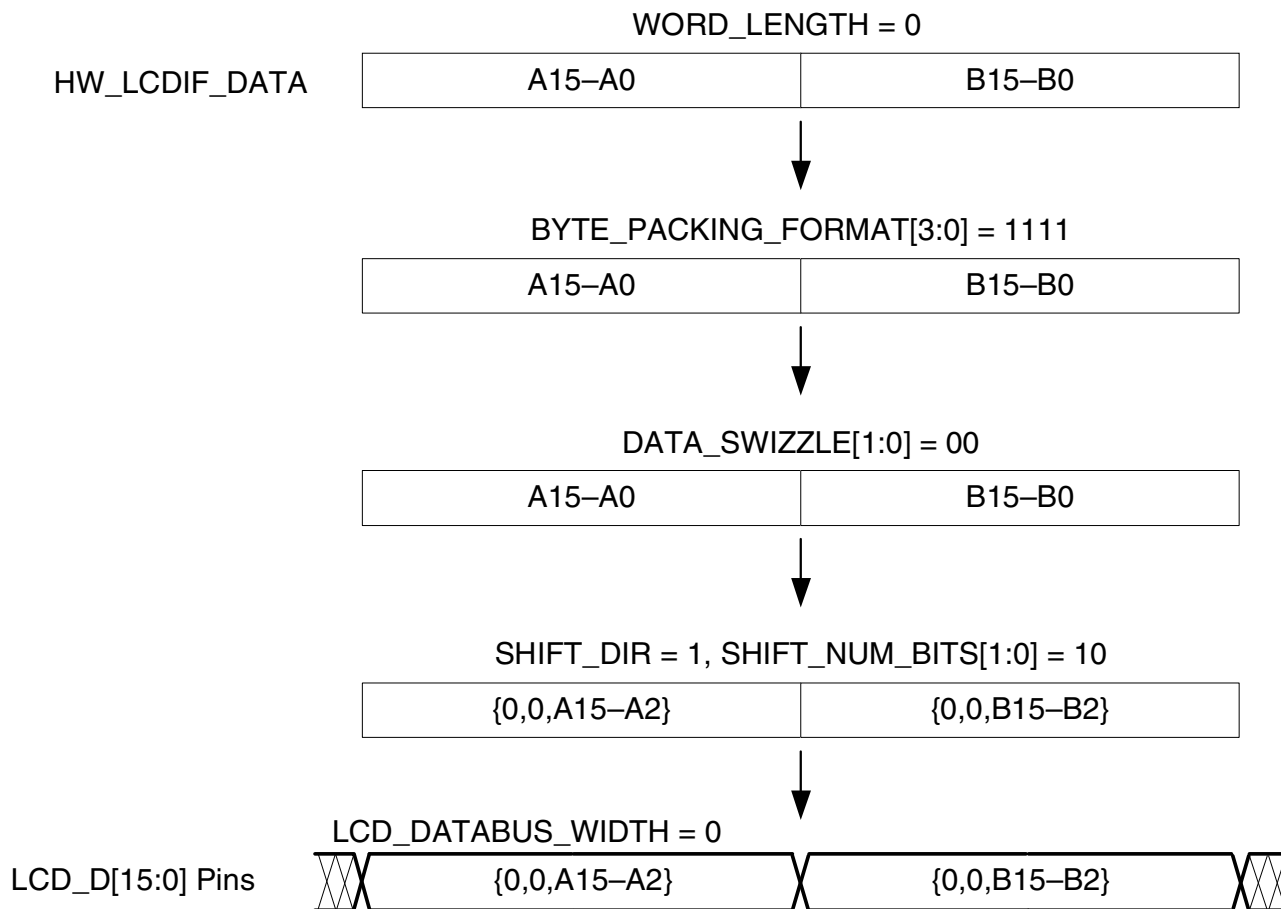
WORD_LENGTH = 0

HW_LCDIF_DATA

| A15–A0 | B15–B0 |
|---|---|

BYTE_PACKING_FORMAT[3:0] = 1111

| A15–A0 | B15–B0 |
|---|---|

DATA_SWIZZLE[1:0] = 00

| A15–A0 | B15–B0 |
|---|---|

SHIFT_DIR = 1, SHIFT_NUM_BITS[1:0] = 10

| {0,0,A15–A2} | {0,0,B15–B2} |
|---|---|

LCD_DATABUS_WIDTH = 0

LCD_D[15:0] Pins

{0,0,A15–A2} {0,0,B15–B2}